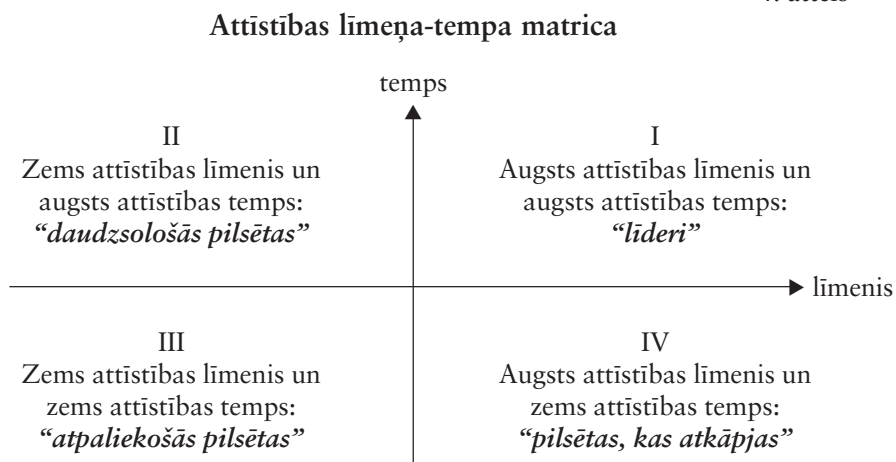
Attīstības līmeņa-tempa matrica

temps

II
Zems attīstības līmenis un augsts attīstības temps:
*"daudzsološās pilsētas"*

I
Augsts attīstības līmenis un augsts attīstības temps:
*"līderi"*

līmenis

III
Zems attīstības līmenis un zems attīstības temps:
*"atpaliekošās pilsētas"*

IV
Augsts attīstības līmenis un zems attīstības temps:
*"pilsētas, kas atkāpjas"*